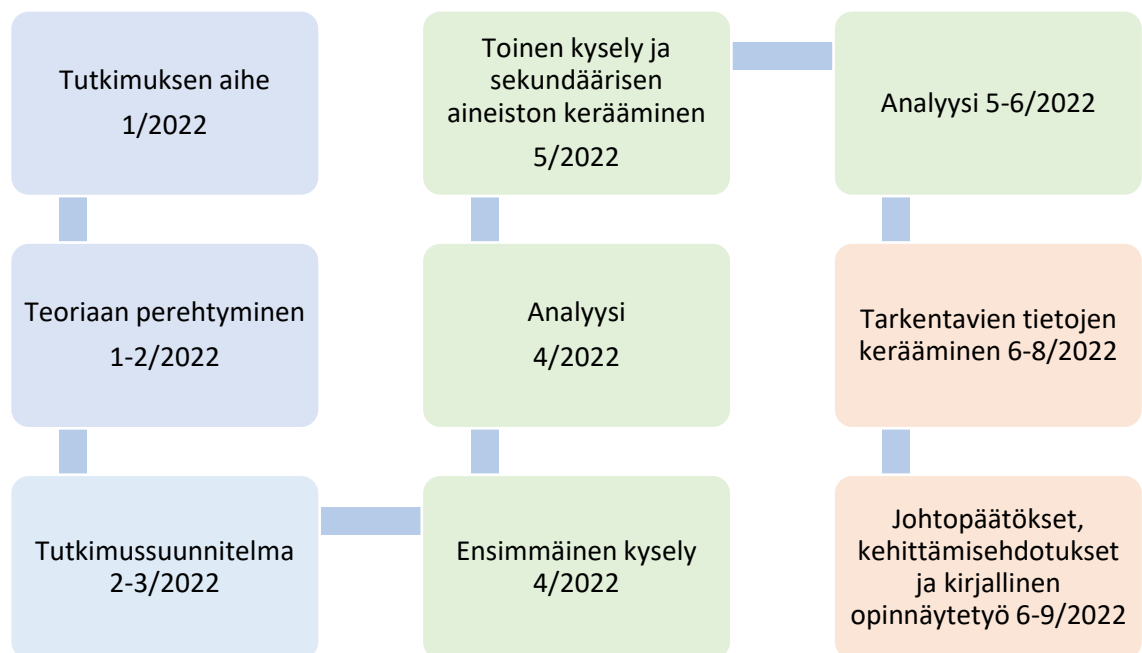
Tutkimuksen aihe
1/2022

Teoriaan perehtyminen
1-2/2022

Tutkimussuunnitelma
2-3/2022

Ensimmäinen kysely
4/2022

Analyysi
4/2022

Toinen kysely ja sekundäärisen aineiston kerääminen
5/2022

Analyysi 5-6/2022

Tarkentavien tietojen kerääminen 6-8/2022

Johtopäätökset, kehittämisehdotukset ja kirjallinen opinnäytetyö 6-9/2022